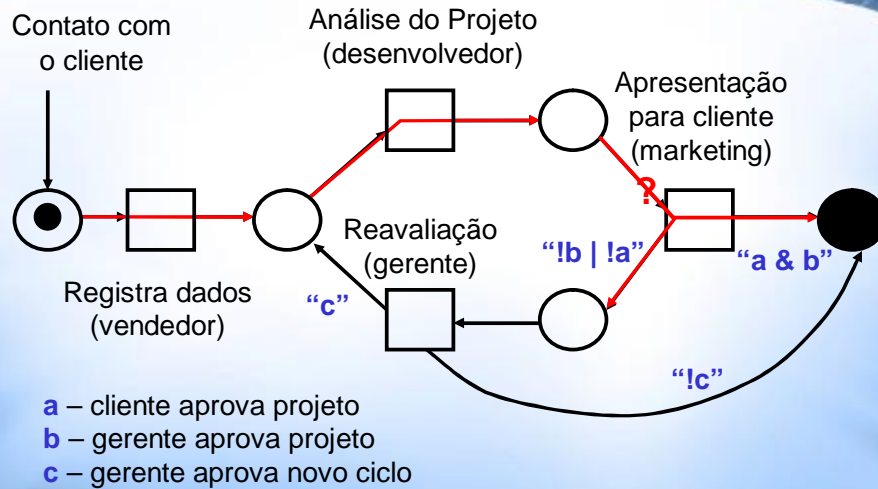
Contato com o cliente

Análise do Projeto (desenvolvedor)

Apresentação para cliente (marketing)

?

Reavaliação (gerente)

"!b | !a"

"a & b"

Registra dados (vendedor)

"c"

"!c"

**a** – cliente aprova projeto
**b** – gerente aprova projeto
**c** – gerente aprova novo ciclo